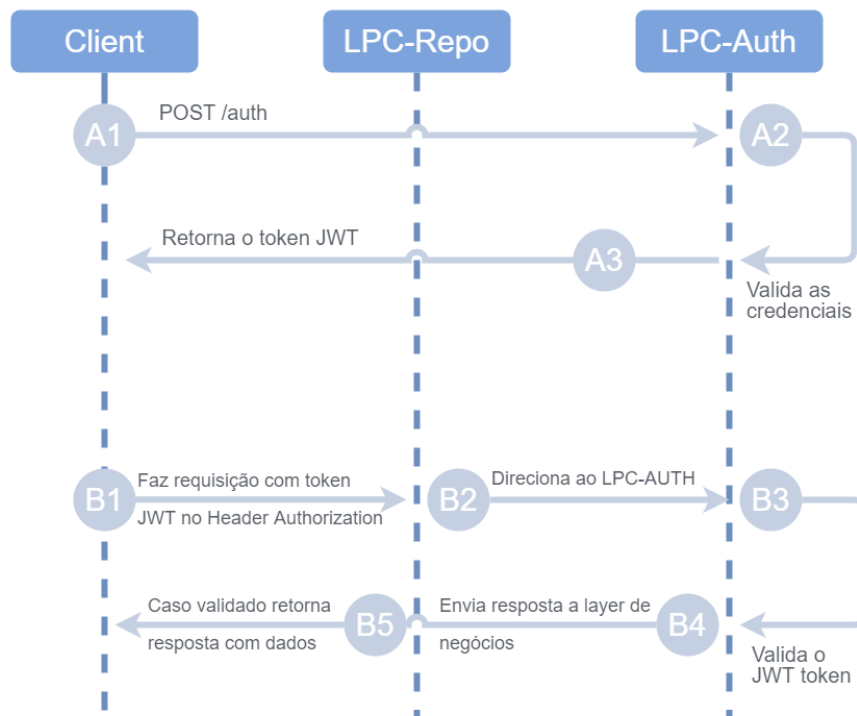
Client

LPC-Repo

LPC-Auth

A1

POST /auth

A2

Retorna o token JWT

A3

Valida as credenciais

B1

Faz requisição com token JWT no Header Authorization

B2

Direciona ao LPC-AUTH

B3

Caso validado retorna resposta com dados

B5

Envia resposta a layer de negócios

B4

Valida o JWT token